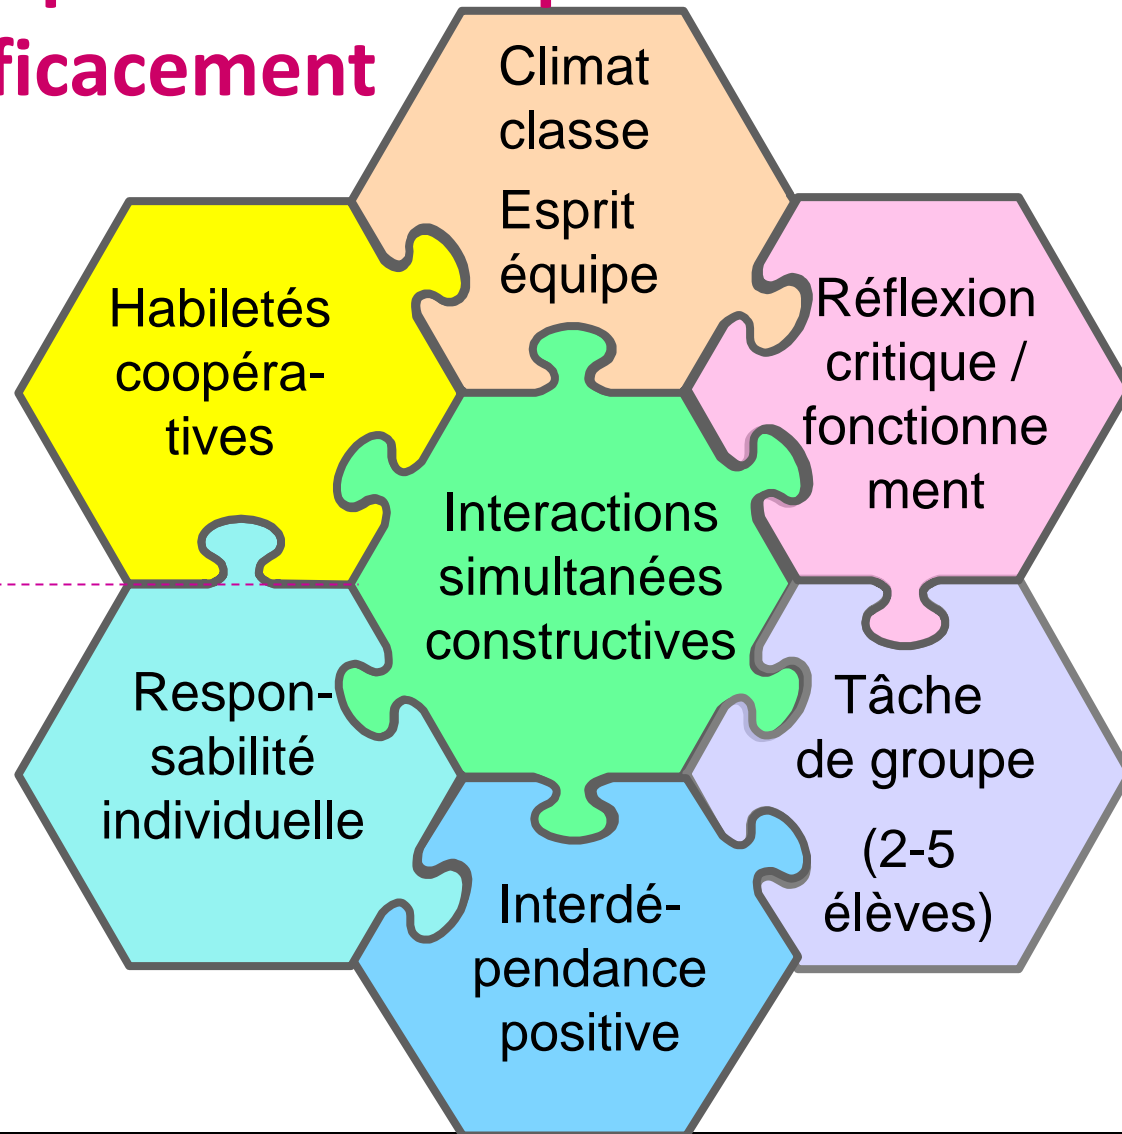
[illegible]ficacement

Climat classe

Esprit équipe

Habiletés coopératives

Réflexion critique / fonctionnement

Interactions simultanées constructives

Responsabilité individuelle

Tâche de groupe

(2-5 élèves)

Interdépendance positive